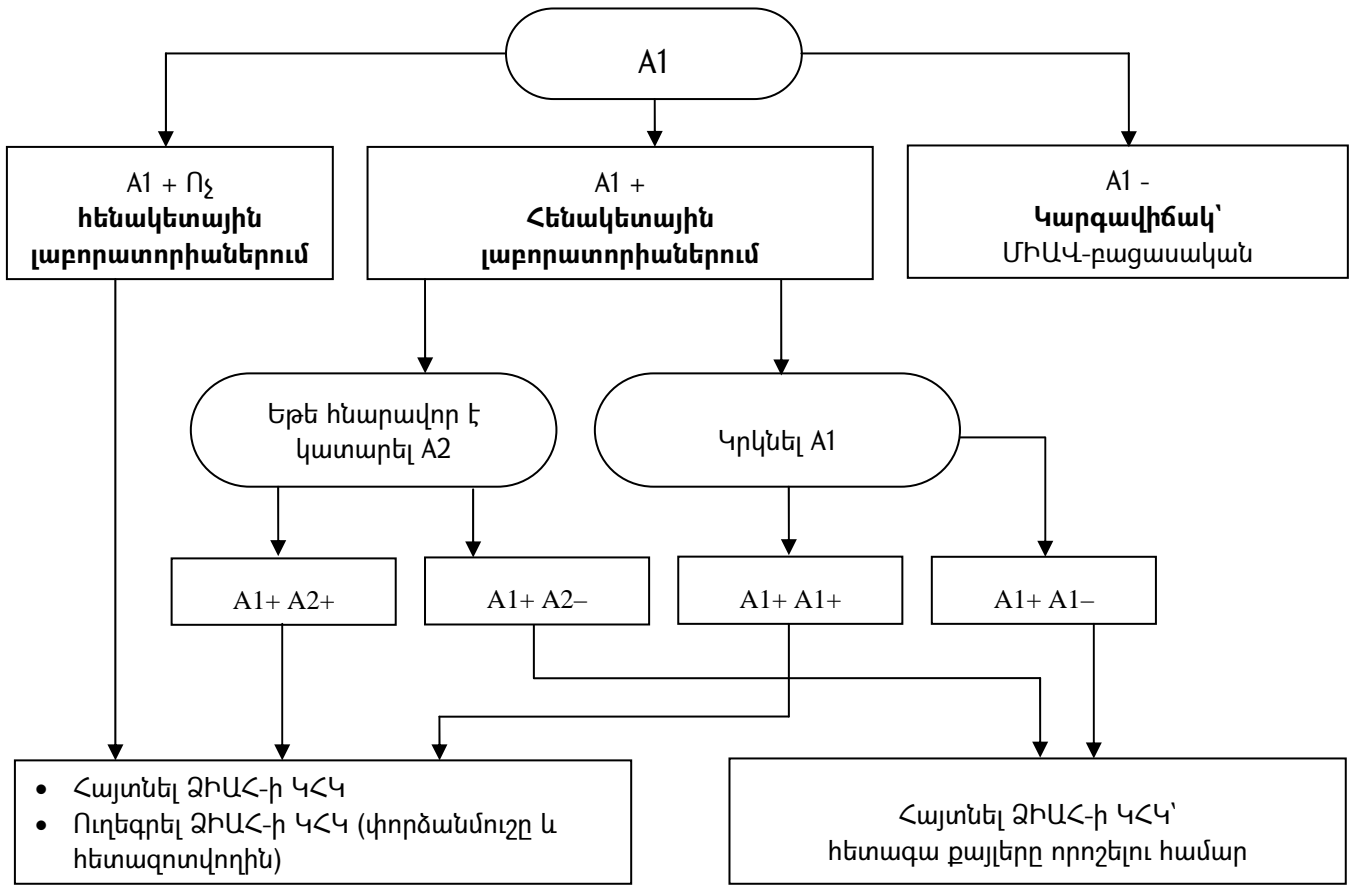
A1

A1 + Ոչ **հենակետային լաբորատորիաներում**

A1 + **Հենակետային լաբորատորիաներում**

A1 - **Կարգավիճակ՝** ՄԻԱՎ-բացասական

Եթե հնարավոր է կատարել A2

Կրկնել A1

A1+ A2+

A1+ A2–

A1+ A1+

A1+ A1–

- Հայտնել ՁԻԱՀ-ի ԿՀԿ
- Ուղեգրել ՁԻԱՀ-ի ԿՀԿ (փորձանմուշը և հետազոտվողին)

Հայտնել ՁԻԱՀ-ի ԿՀԿ՝ հետագա քայլերը որոշելու համար